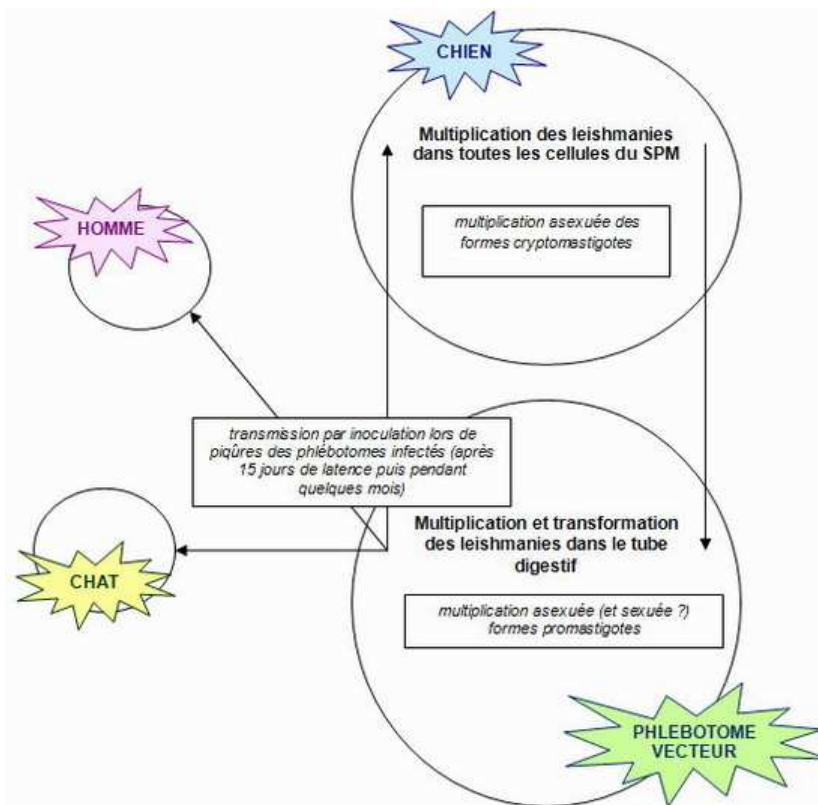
CHIEN

Multiplication des leishmanies dans toutes les cellules du SPM

multiplication asexuée des formes cryptomastigotes

HOMME

transmission par inoculation lors de piqûres des phlébotomes infectés (après 15 jours de latence puis pendant quelques mois)

CHAT

Multiplication et transformation des leishmanies dans le tube digestif

multiplication asexuée (et sexuée ?) formes promastigotes

PHLEBOTOME VECTEUR